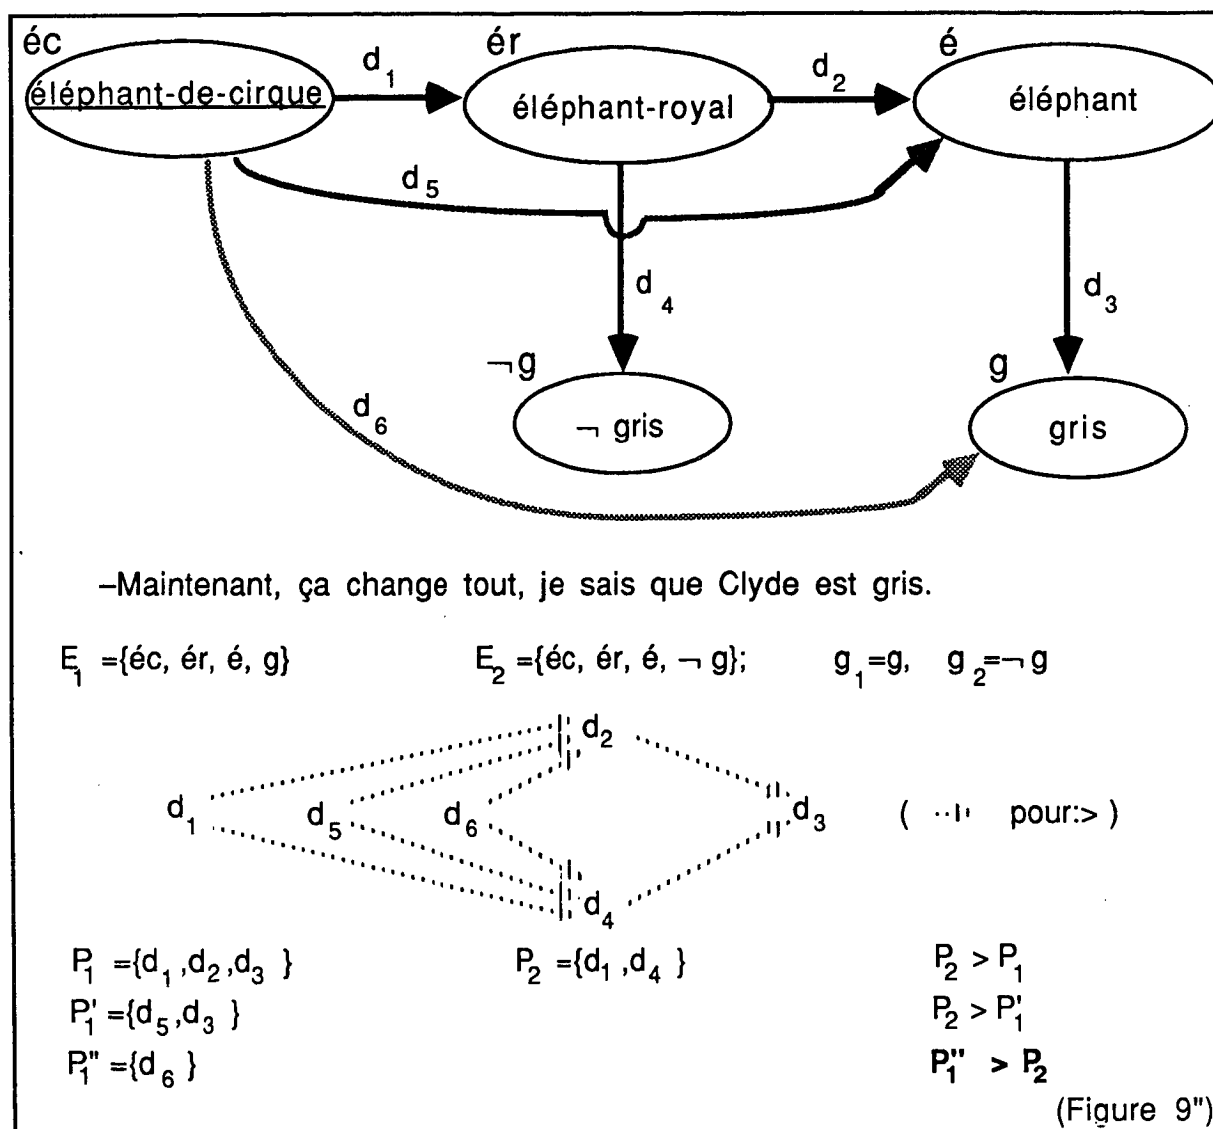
éc
éléphant-de-cirque
$d_1$
ér
éléphant-royal
$d_2$
é
éléphant
$d_5$
$d_4$
$d_3$
$\neg$g
$\neg$ gris
g
gris
$d_6$

–Maintenant, ça change tout, je sais que Clyde est gris.

$E_1$ ={éc, ér, é, g}     $E_2$ ={éc, ér, é, $\neg$ g};     $g_1$=g,   $g_2$=$\neg$ g

$d_2$
$d_1$   $d_5$   $d_6$   $d_3$   ( ··ı· pour:> )
$d_4$

$P_1$ ={$d_1$,$d_2$,$d_3$ }     $P_2$ ={$d_1$,$d_4$ }     $P_2 > P_1$
$P'_1$ ={$d_5$,$d_3$ }     $P_2 > P'_1$
$P''_1$ ={$d_6$ }     $P''_1 > P_2$

(Figure 9")